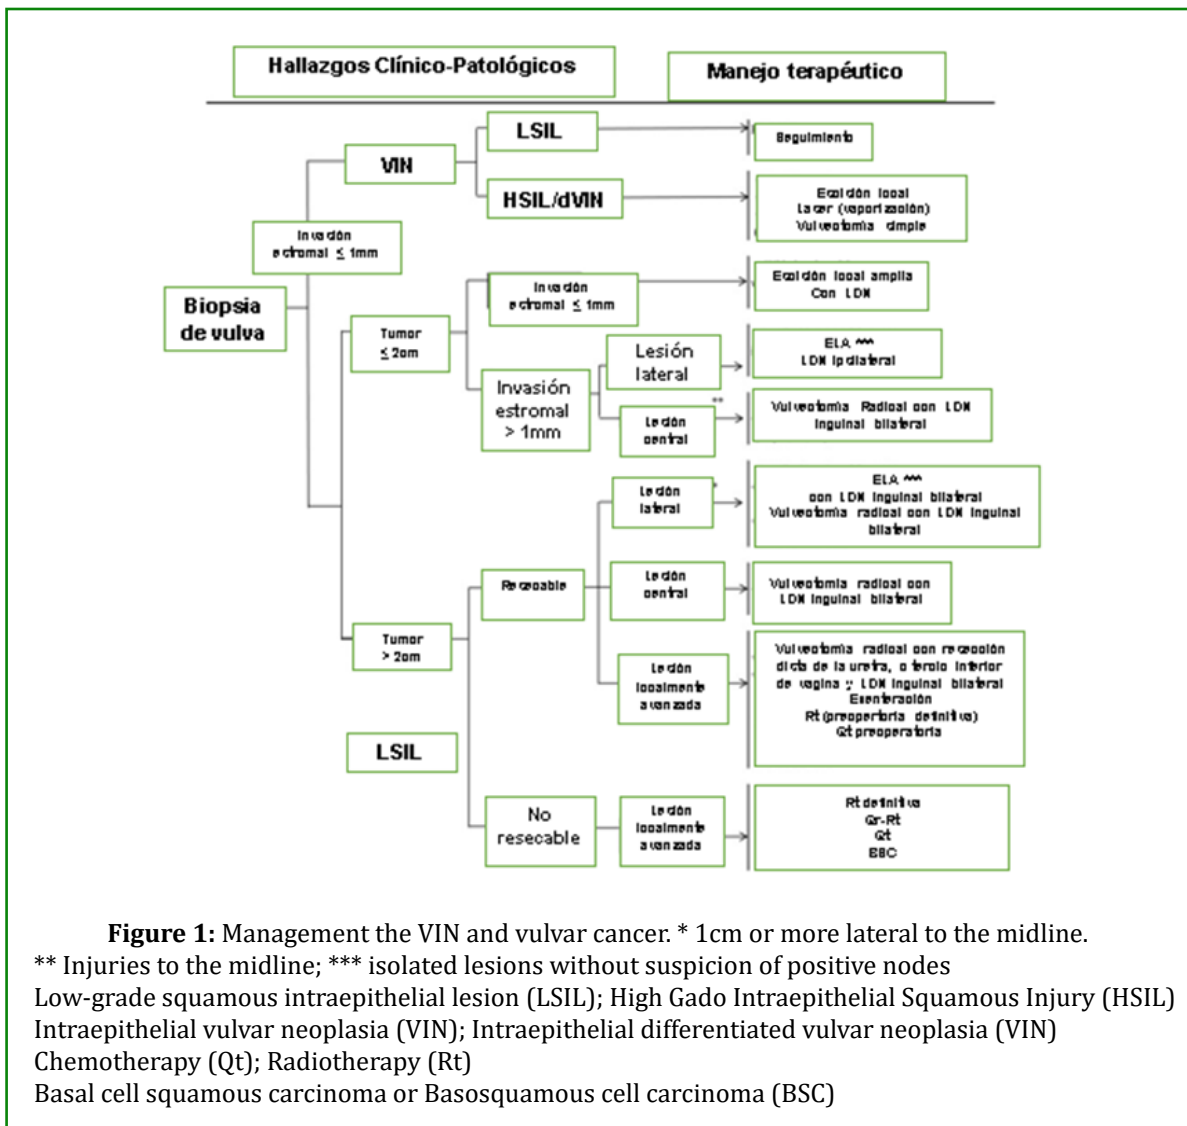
Hallazgos Clínico-Patológicos

Manejo terapéutico

LSIL

Seguimiento

VIN

HSIL/dVIN

Escisión local
Laser (vaporización)
Vulvectomía simple

Invasión estromal ≤ 1mm

Biopsia de vulva

Invasión estromal ≤ 1mm

Escisión local amplia
Con LDN

Tumor ≤ 2cm

Lesión lateral

ELA ***
LDN ipsilateral

Invasión estromal > 1mm

Lesión central

**

Vulvectomía Radical con LDN inguinal bilateral

Lesión lateral

ELA ***
con LDN inguinal bilateral
Vulvectomía radical con LDN inguinal bilateral

Resecable

Lesión central

Vulvectomía radical con LDN inguinal bilateral

Tumor > 2cm

Lesión localmente avanzada

Vulvectomía radical con resección dista de la uretra, o tercio inferior de vagina y LDN inguinal bilateral
Exenteración
Rt (preoperatoria definitiva)
Qt preoperatoria

LSIL

No resecable

Lesión localmente avanzada

Rt definitiva
Qr-Rt
Qt
BSC

**Figure 1:** Management the VIN and vulvar cancer. * 1cm or more lateral to the midline.
** Injuries to the midline; *** isolated lesions without suspicion of positive nodes
Low-grade squamous intraepithelial lesion (LSIL); High Gado Intraepithelial Squamous Injury (HSIL)
Intraepithelial vulvar neoplasia (VIN); Intraepithelial differentiated vulvar neoplasia (VIN)
Chemotherapy (Qt); Radiotherapy (Rt)
Basal cell squamous carcinoma or Basosquamous cell carcinoma (BSC)